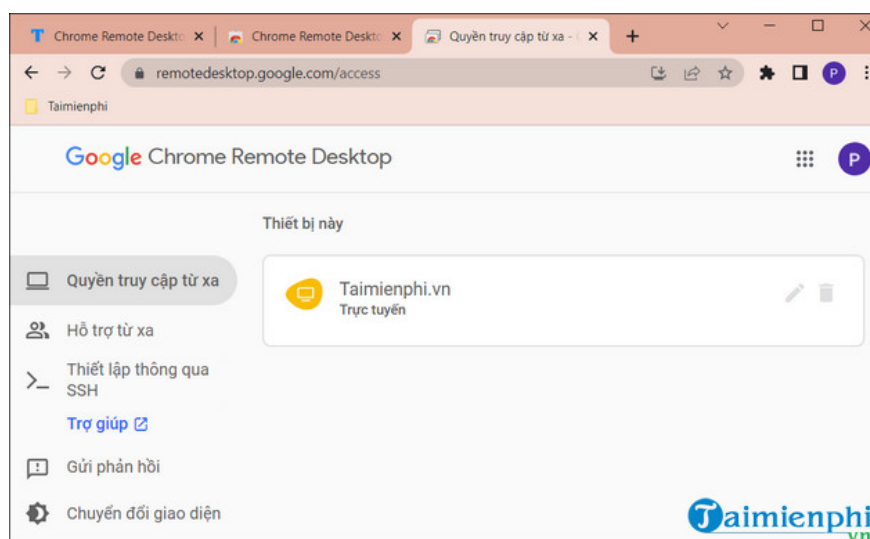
Chrome Remote Deskto ×
Chrome Remote Deskto ×
Quyền truy cập từ xa - ×
+

remotedesktop.google.com/access

P

Taimienphi

Google Chrome Remote Desktop

P

Thiết bị này

Quyền truy cập từ xa

Taimienphi.vn
Trực tuyến

Hỗ trợ từ xa

Thiết lập thông qua SSH

Trợ giúp

Gửi phản hồi

Chuyển đổi giao diện

Taimienphi.vn